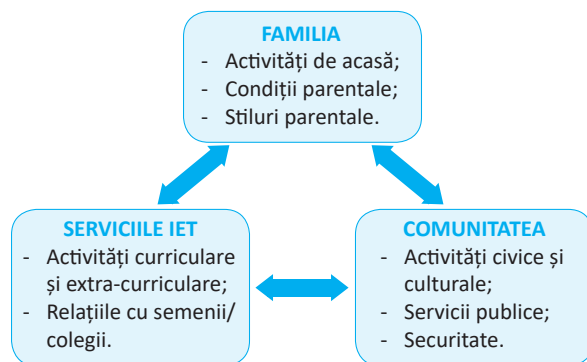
FAMILIA
- Activități de acasă;
- Condiții parentale;
- Stiluri parentale.

SERVICIILE IET
- Activități curriculare și extra-curriculare;
- Relațiile cu semenii/ colegii.

COMUNITATEA
- Activități civice și culturale;
- Servicii publice;
- Securitate.